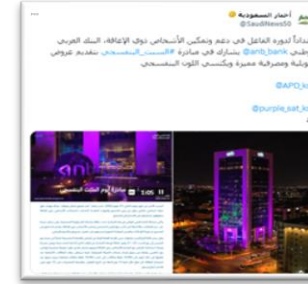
أخبار السعودية
@SaudiNews50

...دوره الفاعل في دعم وتمكين الأشخاص ذوي الإعاقة، البنك العربي
...@anb_bank يشارك في مبادرة #الثلاثاء_البنفسجي بتقديم عروض
...وصرفية مميزة ويكتسي اللون البنفسجي

@APD_k
@purple_sat_k

anb
5:05
مبادرة يوم الثلاثاء البنفسجي
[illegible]